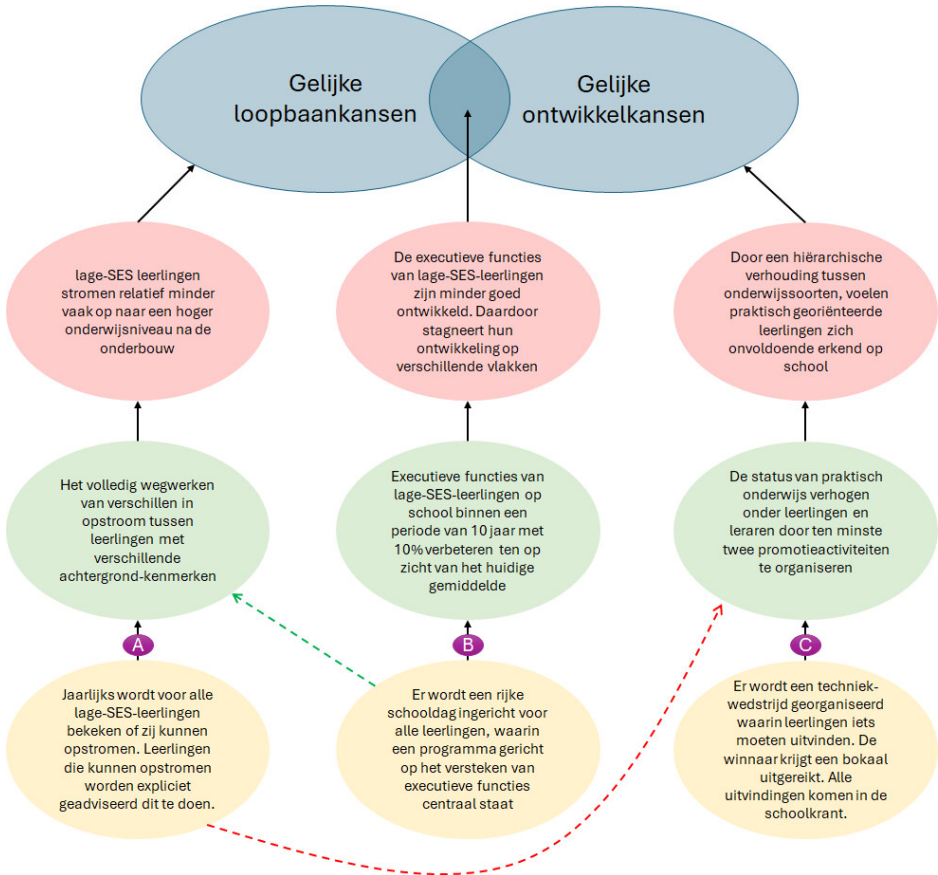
Gelijke loopbaankansen

Gelijke ontwikkelkansen

lage-SES leerlingen stromen relatief minder vaak op naar een hoger onderwijsniveau na de onderbouw

De executieve functies van lage-SES-leerlingen zijn minder goed ontwikkeld. Daardoor stagneert hun ontwikkeling op verschillende vlakken

Door een hiërarchische verhouding tussen onderwijssoorten, voelen praktisch georiënteerde leerlingen zich onvoldoende erkend op school

Het volledig wegwerken van verschillen in opstroom tussen leerlingen met verschillende achtergrond-kenmerken

Executieve functies van lage-SES-leerlingen op school binnen een periode van 10 jaar met 10% verbeteren ten op zicht van het huidige gemiddelde

De status van praktisch onderwijs verhogen onder leerlingen en leraren door ten minste twee promotieactiviteiten te organiseren

A

B

C

Jaarlijks wordt voor alle lage-SES-leerlingen bekeken of zij kunnen opstromen. Leerlingen die kunnen opstromen worden expliciet geadviseerd dit te doen.

Er wordt een rijke schooldag ingericht voor alle leerlingen, waarin een programma gericht op het versteken van executieve functies centraal staat

Er wordt een techniek-wedstrijd georganiseerd waarin leerlingen iets moeten uitvinden. De winnaar krijgt een bokaal uitgereikt. Alle uitvindingen komen in de schoolkrant.